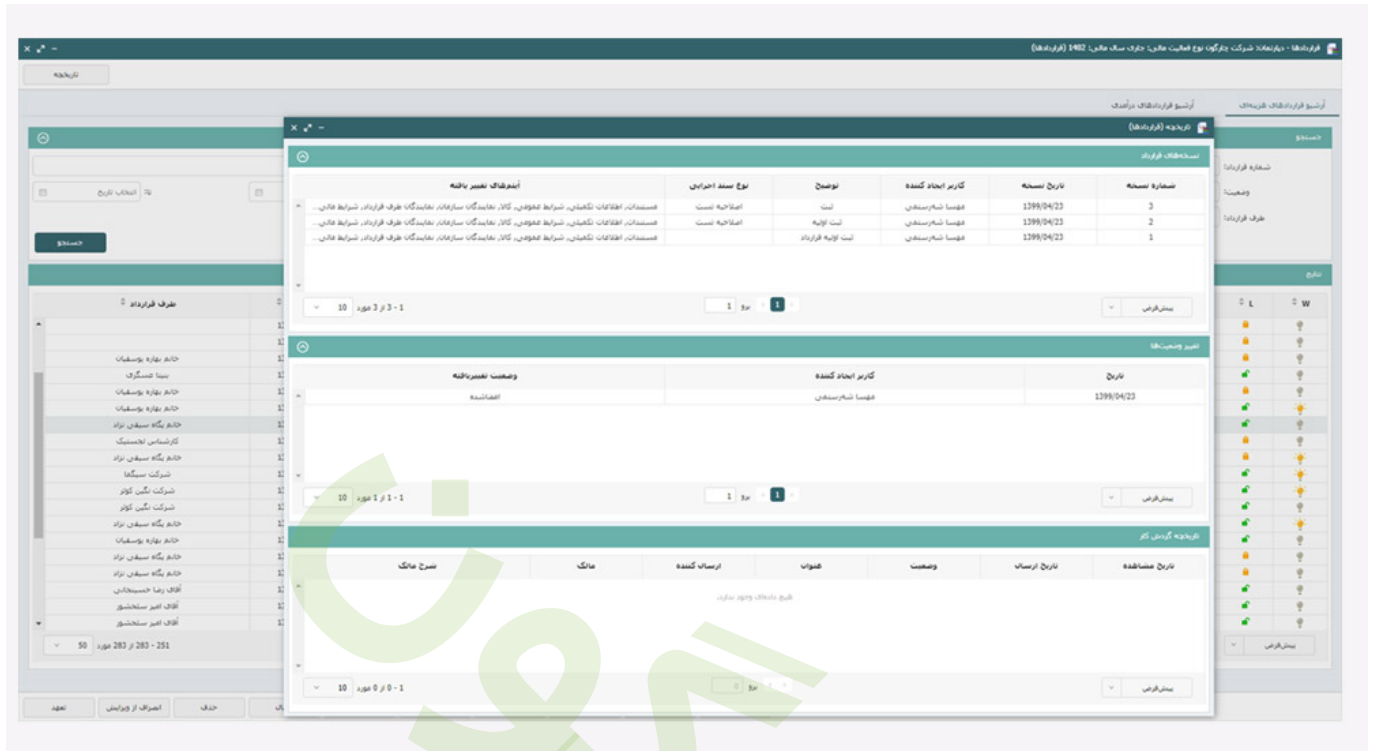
قراردادها - دپارتمان: شرکت چارگون نوع فعالیت مالی: جاری سال مالی: 1402 (قراردادها)

تاریخچه

آرشیو قراردادهای هزینه‌ای | آرشیو قراردادهای درآمدی

جستجو

شماره قرارداد:

وضعیت:

طرف قرارداد:

انتخاب تاریخ | تا

جستجو

نتایج

تاریخچه (قراردادها)

نسخه‌های قرارداد

| شماره نسخه | تاریخ نسخه | کاربر ایجاد کننده | توضیح | نوع سند اجرایی | آیتم‌های تغییر یافته |
|---|---|---|---|---|---|
| 3 | 1399/04/23 | مهسا شه‌رستمی | ثبت | اصلاحیه تست | مستندات، اطلاعات تکمیلی، شرایط عمومی، کالا، نمایندگان سازمان، نمایندگان طرف قرارداد، شرایط مالی... |
| 2 | 1399/04/23 | مهسا شه‌رستمی | ثبت اولیه | اصلاحیه تست | مستندات، اطلاعات تکمیلی، شرایط عمومی، کالا، نمایندگان سازمان، نمایندگان طرف قرارداد، شرایط مالی... |
| 1 | 1399/04/23 | مهسا شه‌رستمی | ثبت اولیه قرارداد | | مستندات، اطلاعات تکمیلی، شرایط عمومی، کالا، نمایندگان سازمان، نمایندگان طرف قرارداد، شرایط مالی... |

پیش‌فرض | 1 | برو 1 | 1 - 3 از 3 مورد 10

تغییر وضعیت‌ها

| تاریخ | کاربر ایجاد کننده | وضعیت تغییریافته |
|---|---|---|
| 1399/04/23 | مهسا شه‌رستمی | امضاشده |

پیش‌فرض | 1 | برو 1 | 1 - 1 از 1 مورد 10

تاریخچه گردش کار

| تاریخ مشاهده | تاریخ ارسال | وضعیت | عنوان | ارسال کننده | مالک | شرح مالک |
|---|---|---|---|---|---|---|

هیچ داده‌ای وجود ندارد.

پیش‌فرض | برو 0 | 1 - 0 از 0 مورد 10

W | L

طرف قرارداد
خانم بهاره یوسفیان
بیتا عسگری
خانم بهاره یوسفیان
خانم بهاره یوسفیان
خانم یگانه سیفی نژاد
کارشناس لجستیک
خانم یگانه سیفی نژاد
شرکت سپیگما
شرکت نگین کوثر
شرکت نگین کوثر
خانم یگانه سیفی نژاد
خانم بهاره یوسفیان
خانم یگانه سیفی نژاد
خانم یگانه سیفی نژاد
آقای رضا حسینجانی
آقای امیر سنجشور
آقای امیر سنجشور

251 - 283 از 283 مورد 50

پیش‌فرض

تعهد | انصراف از ویرایش | حذف